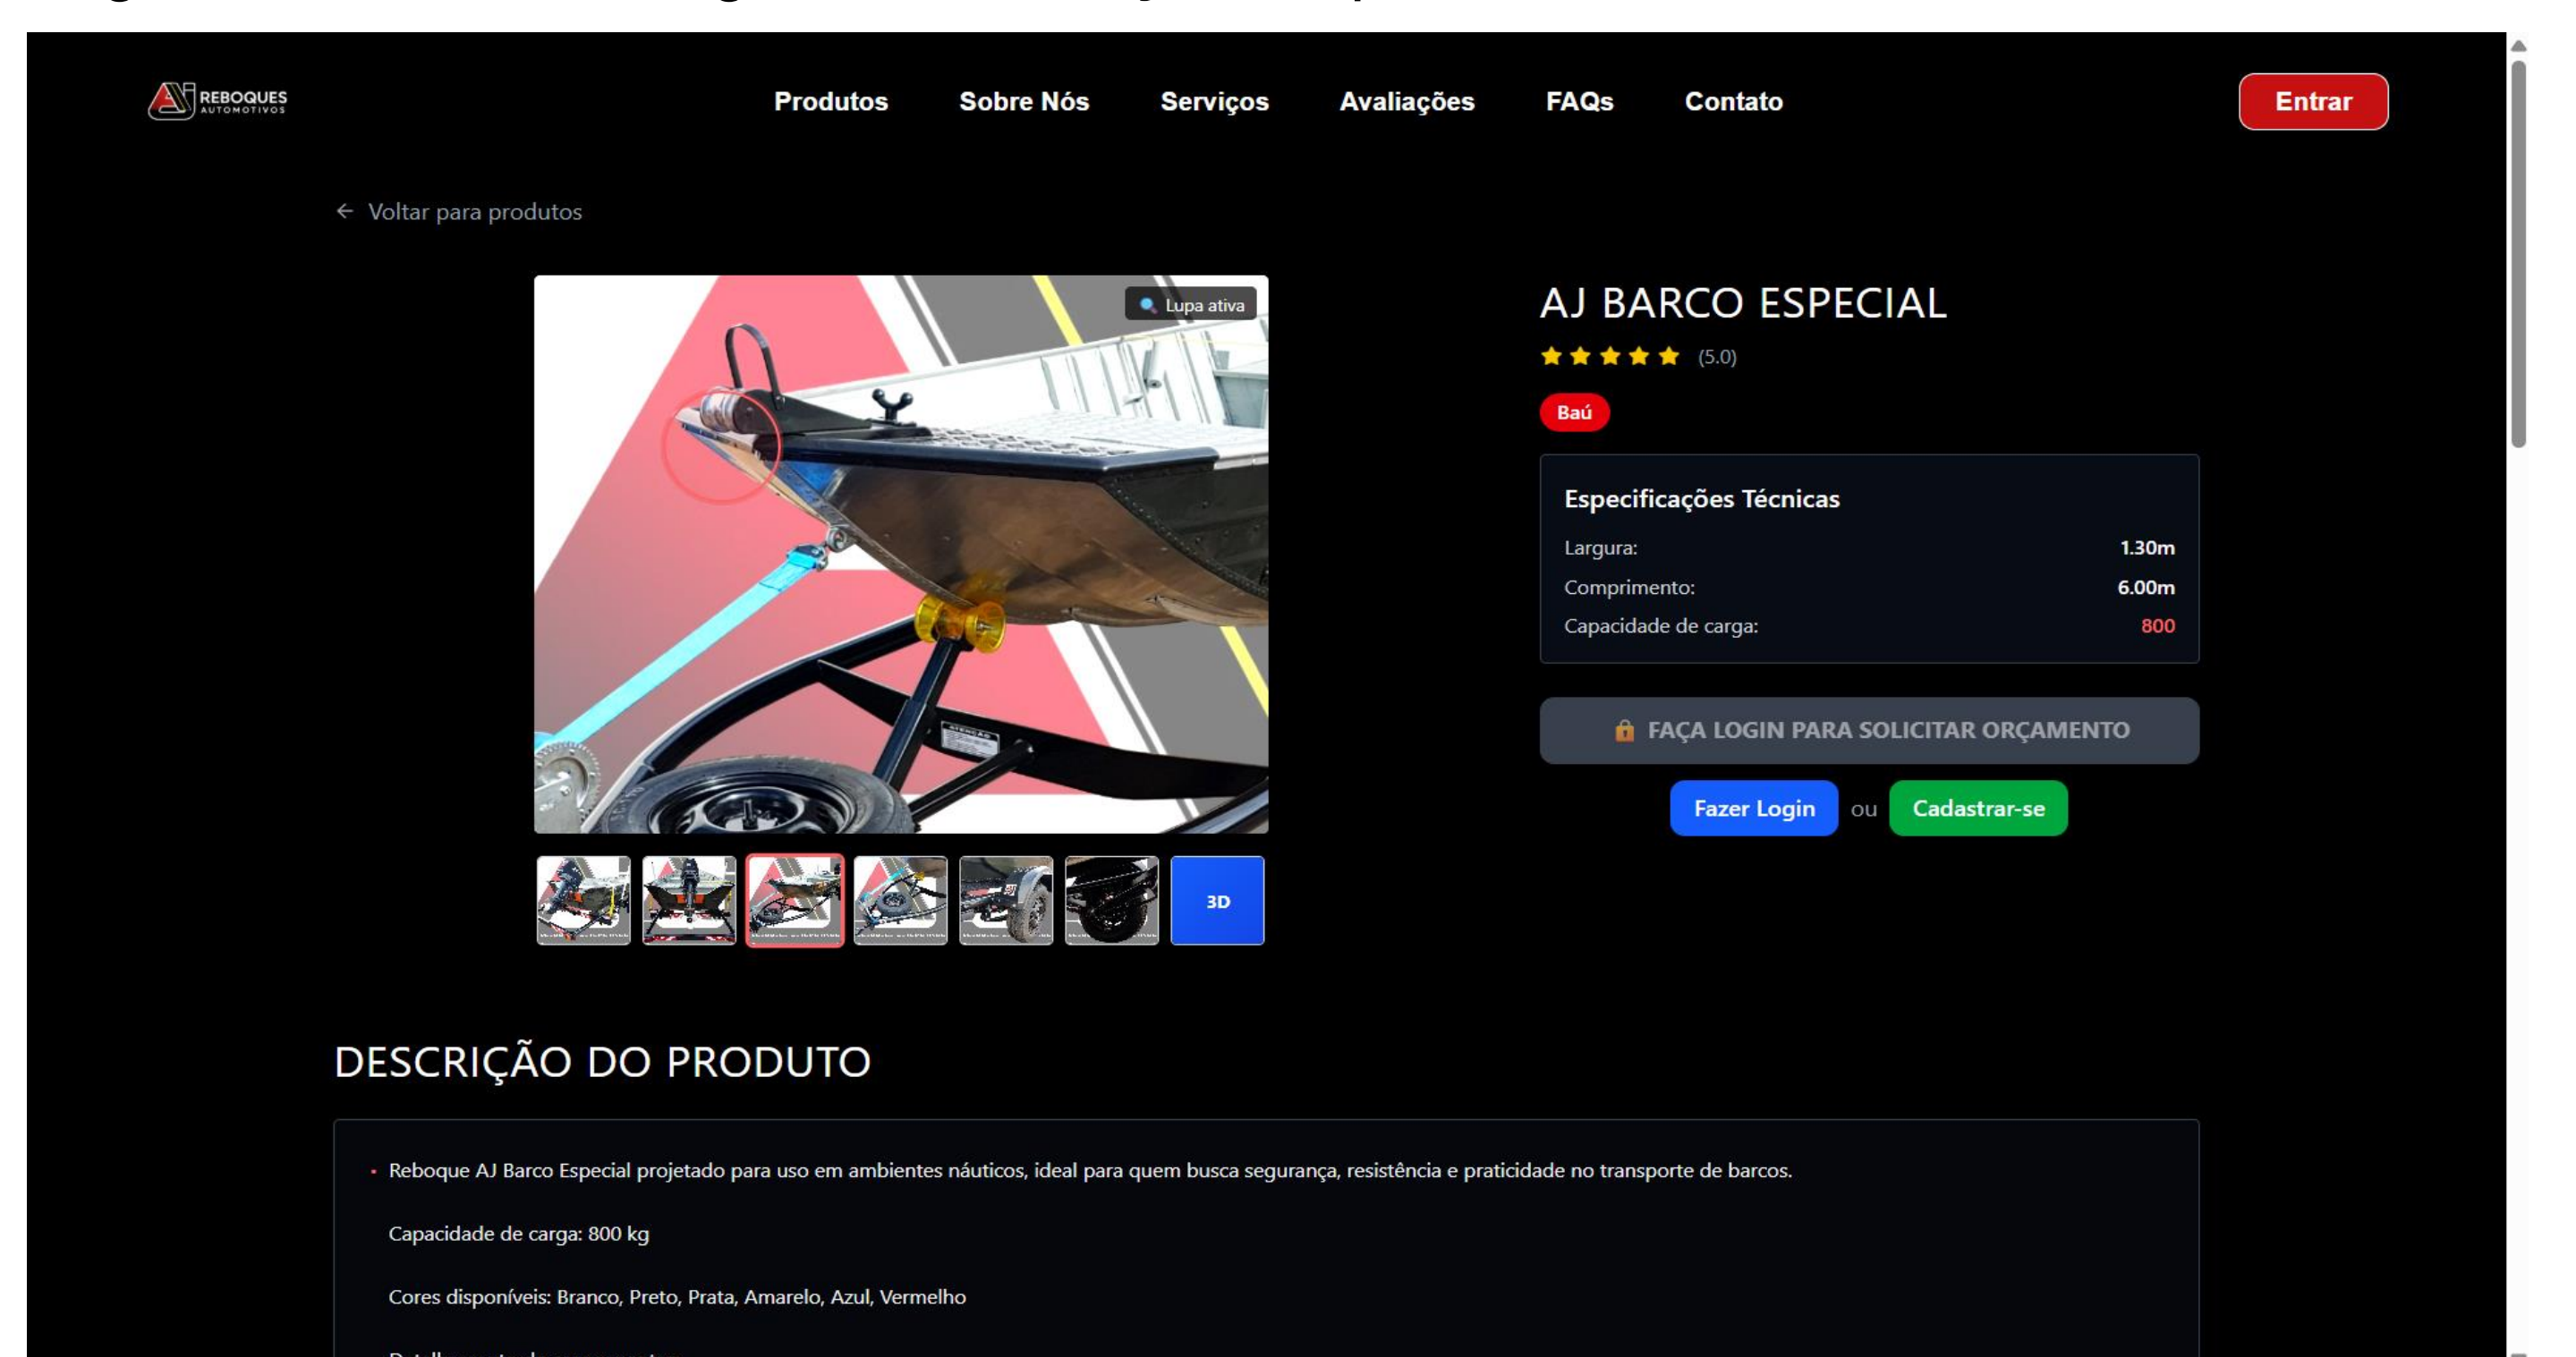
REBOQUES AUTOMOTIVOS

Produtos Sobre Nós Serviços Avaliações FAQs Contato

Entrar

← Voltar para produtos

Lupa ativa

3D

AJ BARCO ESPECIAL

(5.0)

Baú

Especificações Técnicas

| Largura: | 1.30m |
|---|---|
| Comprimento: | 6.00m |
| Capacidade de carga: | 800 |

FAÇA LOGIN PARA SOLICITAR ORÇAMENTO

Fazer Login ou Cadastrar-se

DESCRIÇÃO DO PRODUTO

• Reboque AJ Barco Especial projetado para uso em ambientes náuticos, ideal para quem busca segurança, resistência e praticidade no transporte de barcos.

Capacidade de carga: 800 kg

Cores disponíveis: Branco, Preto, Prata, Amarelo, Azul, Vermelho

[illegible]